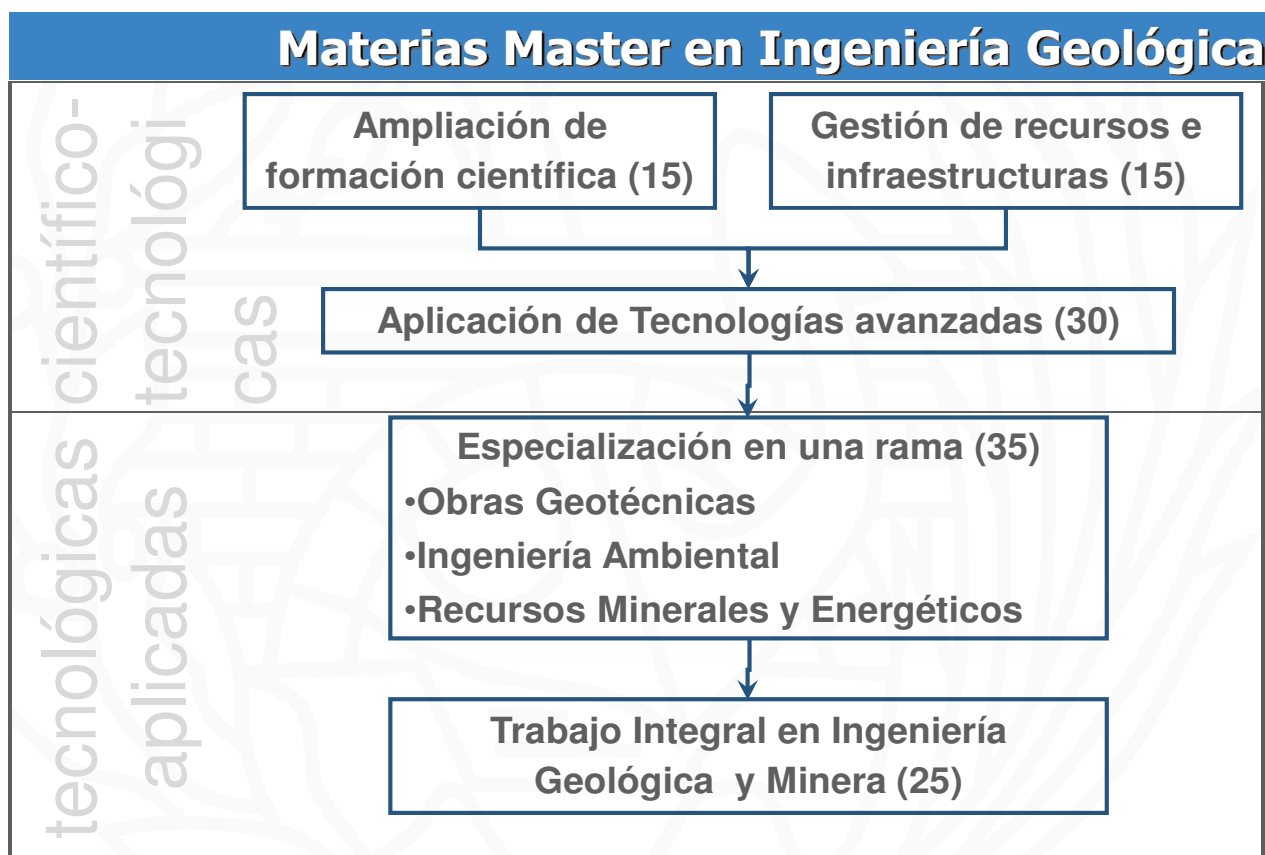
Materias Master en Ingeniería Geológica

científico-tecnológicas

Ampliación de formación científica (15)

Gestión de recursos e infraestructuras (15)

Aplicación de Tecnologías avanzadas (30)

tecnológicas aplicadas

Especialización en una rama (35)
•Obras Geotécnicas
•Ingeniería Ambiental
•Recursos Minerales y Energéticos

Trabajo Integral en Ingeniería Geológica y Minera (25)